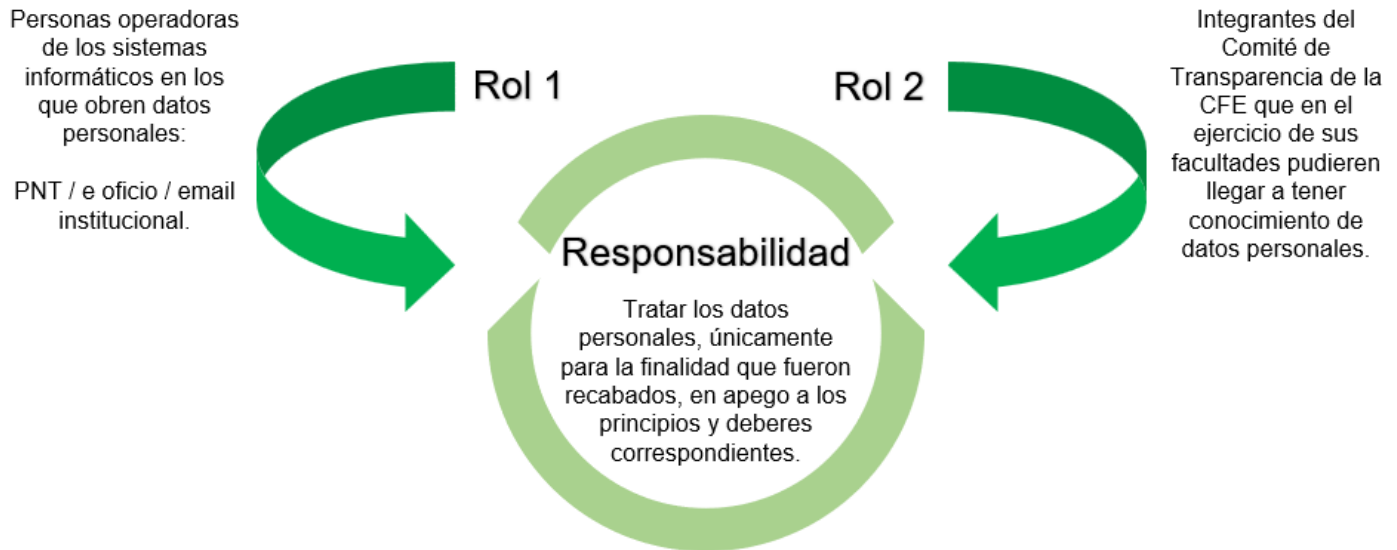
Personas operadoras de los sistemas informáticos en los que obren datos personales:

PNT / e oficio / email institucional.

Rol 1

Rol 2

Integrantes del Comité de Transparencia de la CFE que en el ejercicio de sus facultades pudieren llegar a tener conocimiento de datos personales.

Responsabilidad

Tratar los datos personales, únicamente para la finalidad que fueron recabados, en apego a los principios y deberes correspondientes.